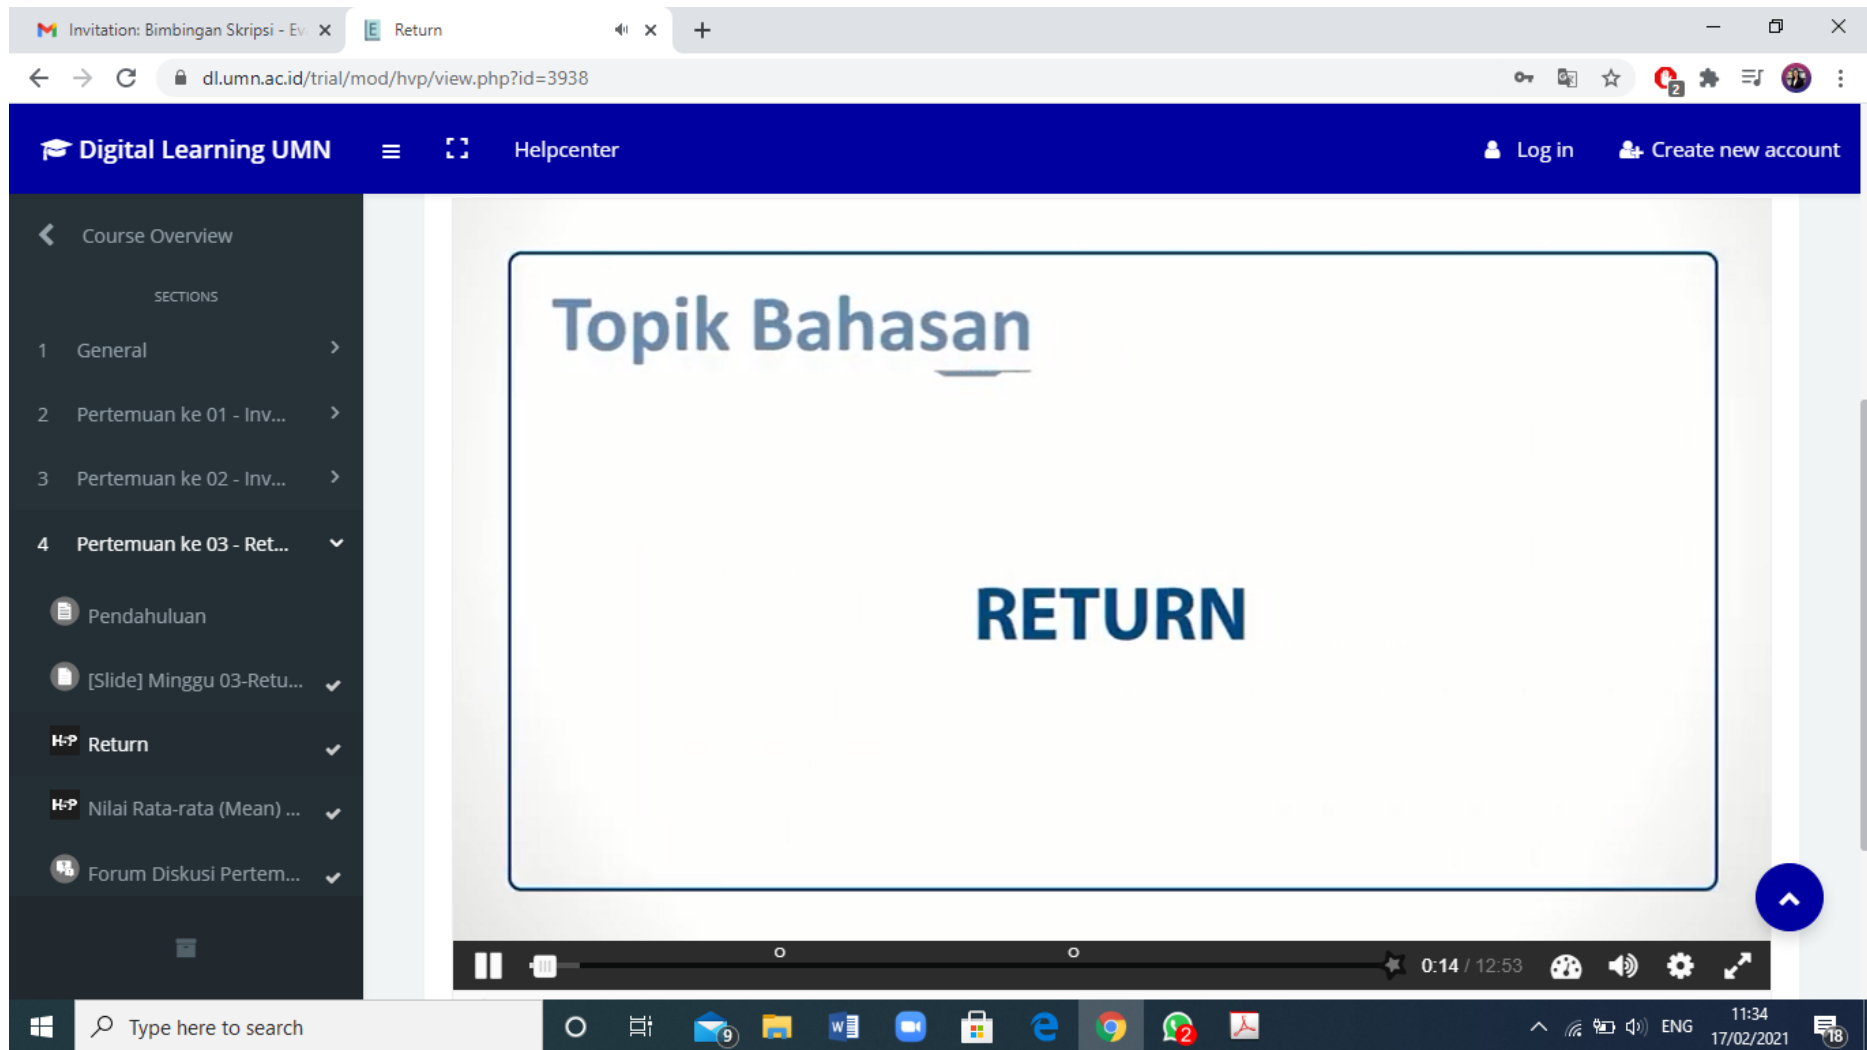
Invitation: Bimbingan Skripsi - Ev
Return

dl.umn.ac.id/trial/mod/hvp/view.php?id=3938

Digital Learning UMN
Helpcenter
Log in
Create new account

Course Overview

SECTIONS

1 General
2 Pertemuan ke 01 - Inv...
3 Pertemuan ke 02 - Inv...
4 Pertemuan ke 03 - Ret...
Pendahuluan
[Slide] Minggu 03-Retu...
Return
Nilai Rata-rata (Mean) ...
Forum Diskusi Pertem...

Topik Bahasan

RETURN

0:14 / 12:53

Type here to search

ENG
11:34
17/02/2021